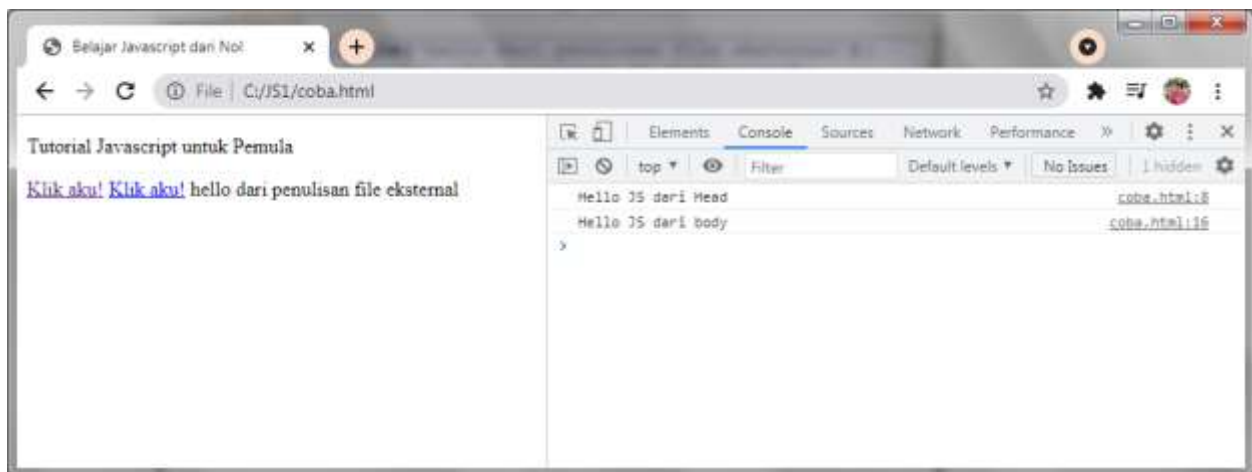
Belajar Javascript dari Nol ×
+

File | C:/JS1/coba.html

Tutorial Javascript untuk Pemula

Klik aku! Klik aku! hello dari penulisan file eksternal

Elements Console Sources Network Performance »

top ▾ Filter Default levels ▾ No Issues 1 hidden

Hello JS dari Head coba.html:8
Hello JS dari body coba.html:16
>